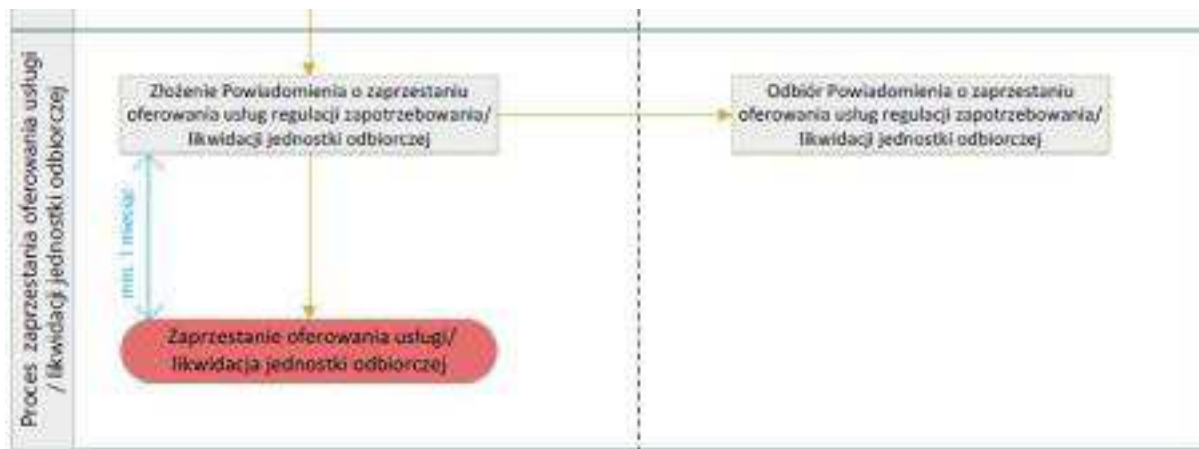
Proces zaprzestania oferowania usługi / likwidacji jednostki odbiorczej

Złożenie Powiadomienia o zaprzestaniu oferowania usług regulacji zapotrzebowania/ likwidacji jednostki odbiorczej

Odbiór Powiadomienia o zaprzestaniu oferowania usług regulacji zapotrzebowania/ likwidacji jednostki odbiorczej

min. 1 miesiąc

Zaprzestanie oferowania usługi/ likwidacja jednostki odbiorczej